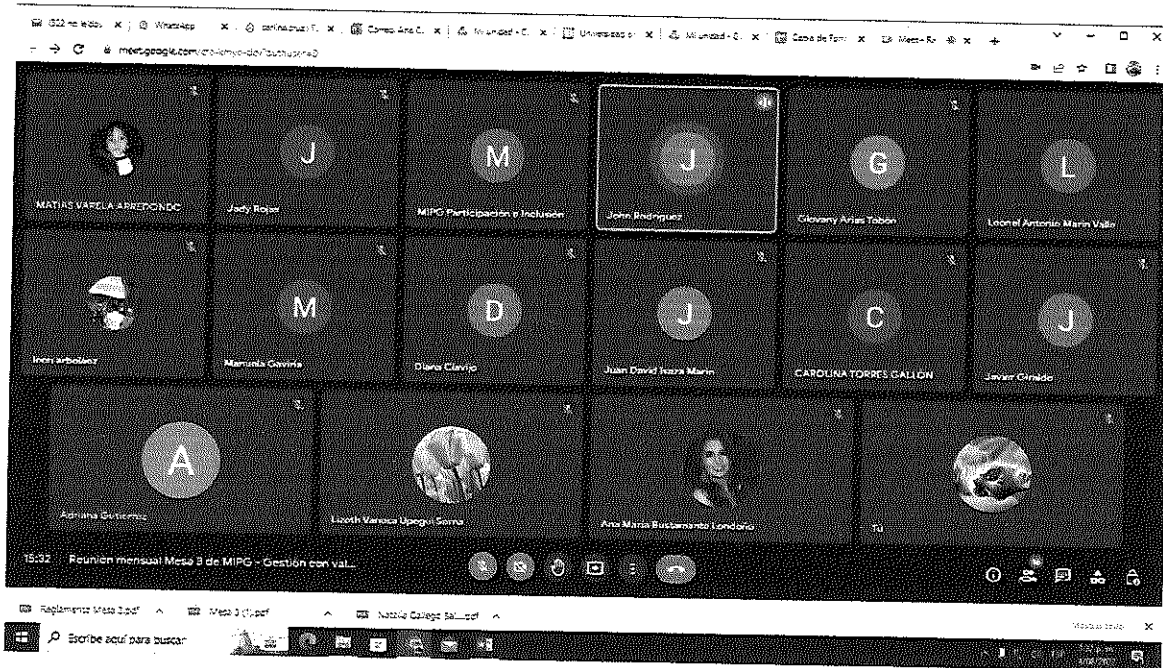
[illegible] | WhatsApp | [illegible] | Correo: Ana C. | Mi unidad - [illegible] | Universidad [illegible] | Mi unidad - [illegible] | Copia de Form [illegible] | Mesa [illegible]

meet.google.com/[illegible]

J
M
J
G
L

MATIAS VARELA ARREDONDO
Jady Rojas
MIPG Participación e Inclusión
John Rodriguez
Giovany Arias Tobón
Leonel Antonio Marin Valle

M
D
J
C
J

Inon arbolaez
Manuela Gaviria
Diana Clavijo
Juan David Isaza Marin
CAROLINA TORRES GALLON
Javier Giraldo

A

Adriana Gutierrez
Lizeth Vanesa Upegui Serna
Ana Maria Bustamante Londoño
Tú

15:32 Reunión mensual Mesa 3 de MIPG - Gestión con val...

Reglamento Mesa 3.pdf
Mesa 3 (1).pdf
Natalia Gallego Sal....pdf

Mostrar todo

Escribe aquí para buscar